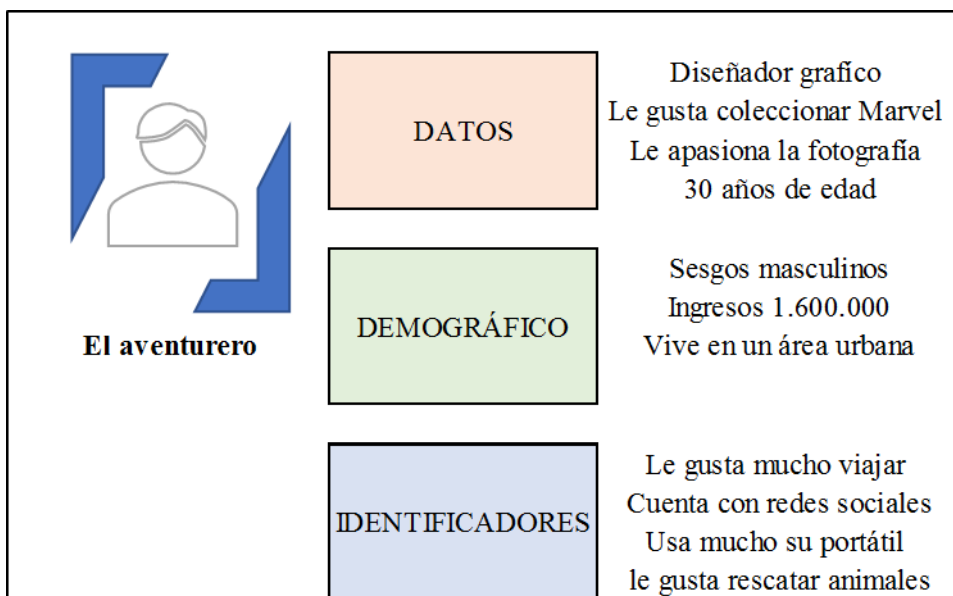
El aventurero

DATOS

Diseñador grafico
Le gusta coleccionar Marvel
Le apasiona la fotografía
30 años de edad

DEMOGRÁFICO

Sesgos masculinos
Ingresos 1.600.000
Vive en un área urbana

IDENTIFICADORES

Le gusta mucho viajar
Cuenta con redes sociales
Usa mucho su portátil
le gusta rescatar animales